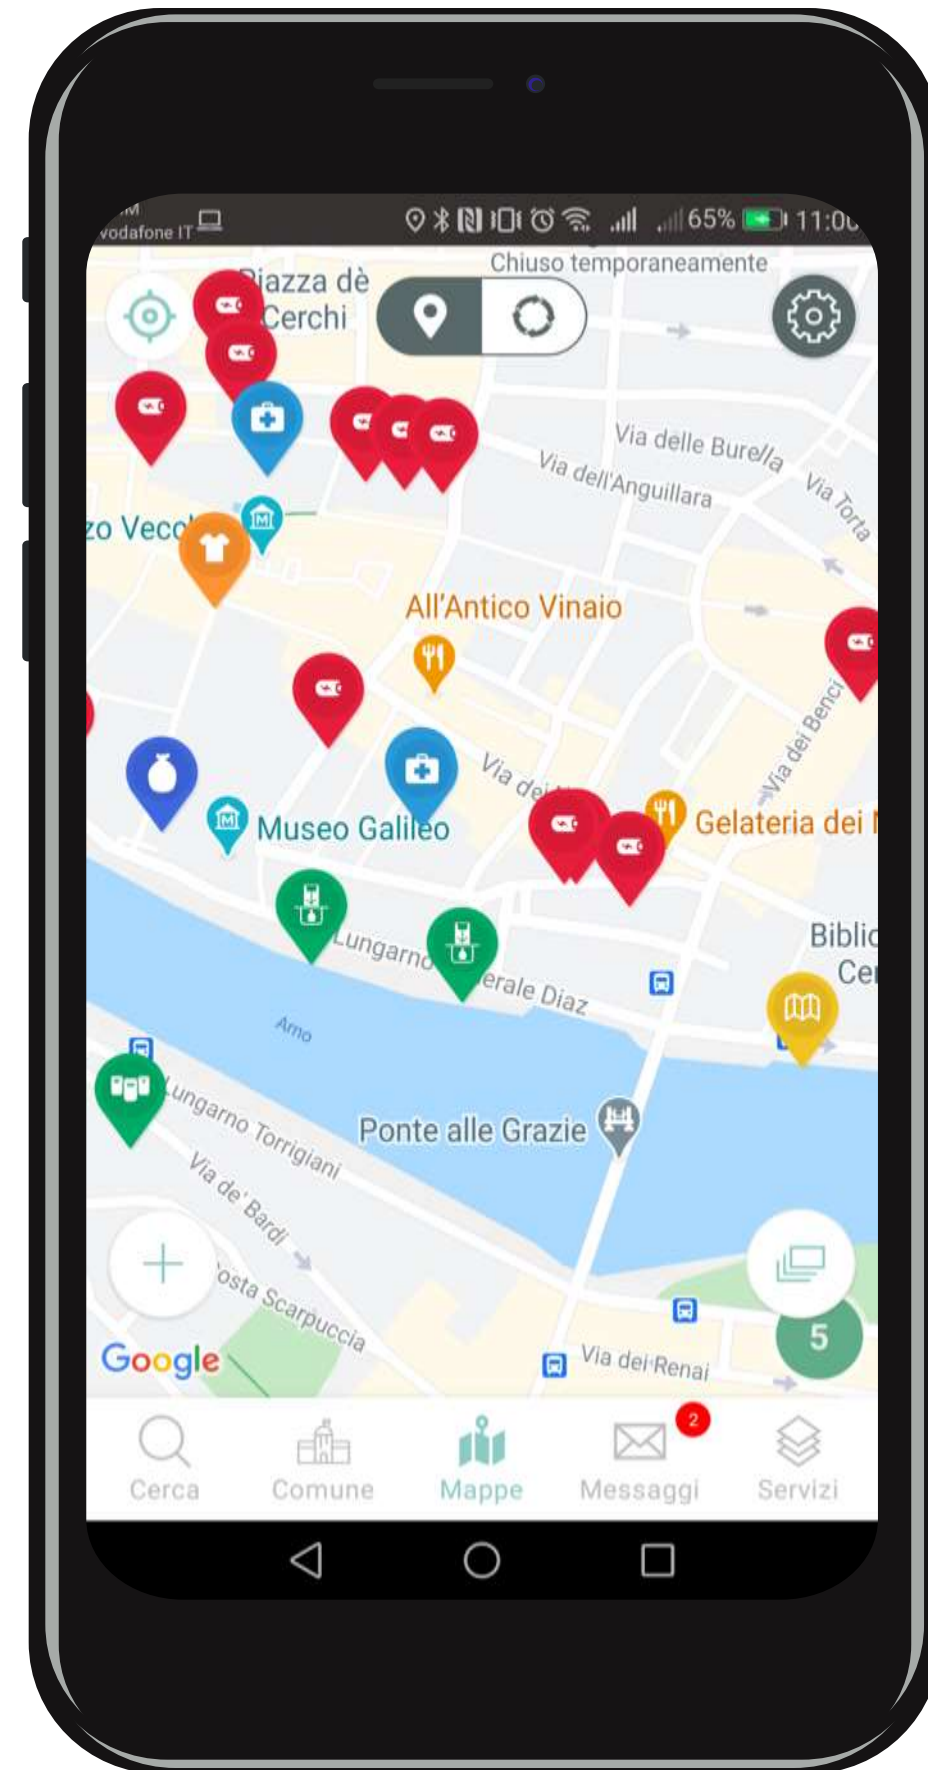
vodafone IT
65% 11:0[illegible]
Chiuso temporaneamente
Piazza dè Cerchi
Via delle Burella
Via dell'Anguillara
Via Torta
zo Vecc
All'Antico Vinaio
Via dei Benci
Via dei
Museo Galileo
Gelateria dei
Lungarno
erale Diaz
Biblio
Cer
Arno
Lungarno Torrigiani
Ponte alle Grazie
Via de' Bardi
osta Scarpuccia
Google
Via dei Renai
5
2
Cerca
Comune
Mappe
Messaggi
Servizi